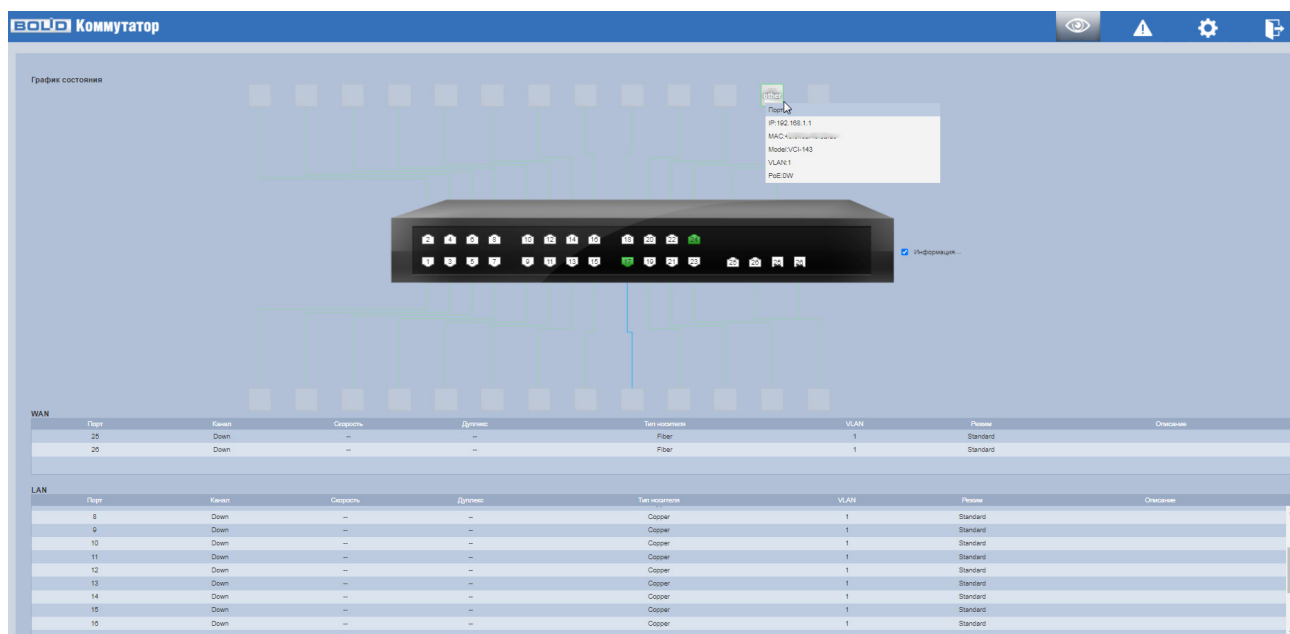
BOLID Коммутатор

График состояния

other

Порт

IP:192.168.1.1

MAC:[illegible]

Model:VCI-143

VLAN:1

PoE:0W

2 4 6 8 10 12 14 16 18 20 22 24

1 3 5 7 9 11 13 15 17 19 21 23 25 26 27 28

Информация...

WAN

| Порт | Канал | Скорость | Дуплекс | Тип носителя | VLAN | Режим | Описание |
|---|---|---|---|---|---|---|---|
| 25 | Down | -- | -- | Fiber | 1 | Standard | |
| 26 | Down | -- | -- | Fiber | 1 | Standard | |

LAN

| Порт | Канал | Скорость | Дуплекс | Тип носителя | VLAN | Режим | Описание |
|---|---|---|---|---|---|---|---|
| 8 | Down | -- | -- | Copper | 1 | Standard | |
| 9 | Down | -- | -- | Copper | 1 | Standard | |
| 10 | Down | -- | -- | Copper | 1 | Standard | |
| 11 | Down | -- | -- | Copper | 1 | Standard | |
| 12 | Down | -- | -- | Copper | 1 | Standard | |
| 13 | Down | -- | -- | Copper | 1 | Standard | |
| 14 | Down | -- | -- | Copper | 1 | Standard | |
| 15 | Down | -- | -- | Copper | 1 | Standard | |
| 16 | Down | -- | -- | Copper | 1 | Standard | |